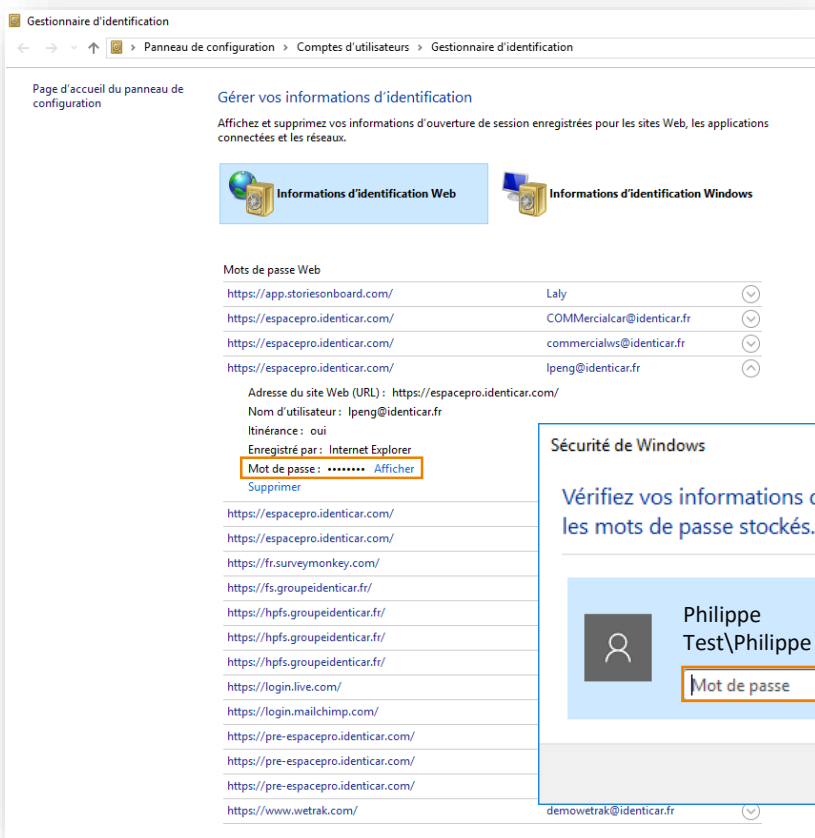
Gestionnaire d'identification

Panneau de configuration > Comptes d'utilisateurs > Gestionnaire d'identification

Page d'accueil du panneau de configuration

Gérer vos informations d'identification

Affichez et supprimez vos informations d'ouverture de session enregistrées pour les sites Web, les applications connectées et les réseaux.

Informations d'identification Web

Informations d'identification Windows

Mots de passe Web

| | |
|---|---|
| https://app.storiesonboard.com/ | Laly |
| https://espacepro.identicar.com/ | COMMercialcar@identicar.fr |
| https://espacepro.identicar.com/ | commercialws@identicar.fr |
| https://espacepro.identicar.com/ | lpeng@identicar.fr |

Adresse du site Web (URL) : https://espacepro.identicar.com/
Nom d'utilisateur : lpeng@identicar.fr
Itinérance : oui
Enregistré par : Internet Explorer
Mot de passe : •••••••• Afficher
Supprimer

https://espacepro.identicar.com/
https://espacepro.identicar.com/
https://fr.surveymonkey.com/
https://fs.groupeidenticar.fr/
https://hpfs.groupeidenticar.fr/
https://hpfs.groupeidenticar.fr/
https://hpfs.groupeidenticar.fr/
https://login.live.com/
https://login.mailchimp.com/
https://pre-espacepro.identicar.com/
https://pre-espacepro.identicar.com/
https://pre-espacepro.identicar.com/
https://www.wetrak.com/ demowetrak@identicar.fr

Sécurité de Windows

Vérifiez vos informations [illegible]
les mots de passe stockés.

Philippe
Test\Philippe

Mot de passe